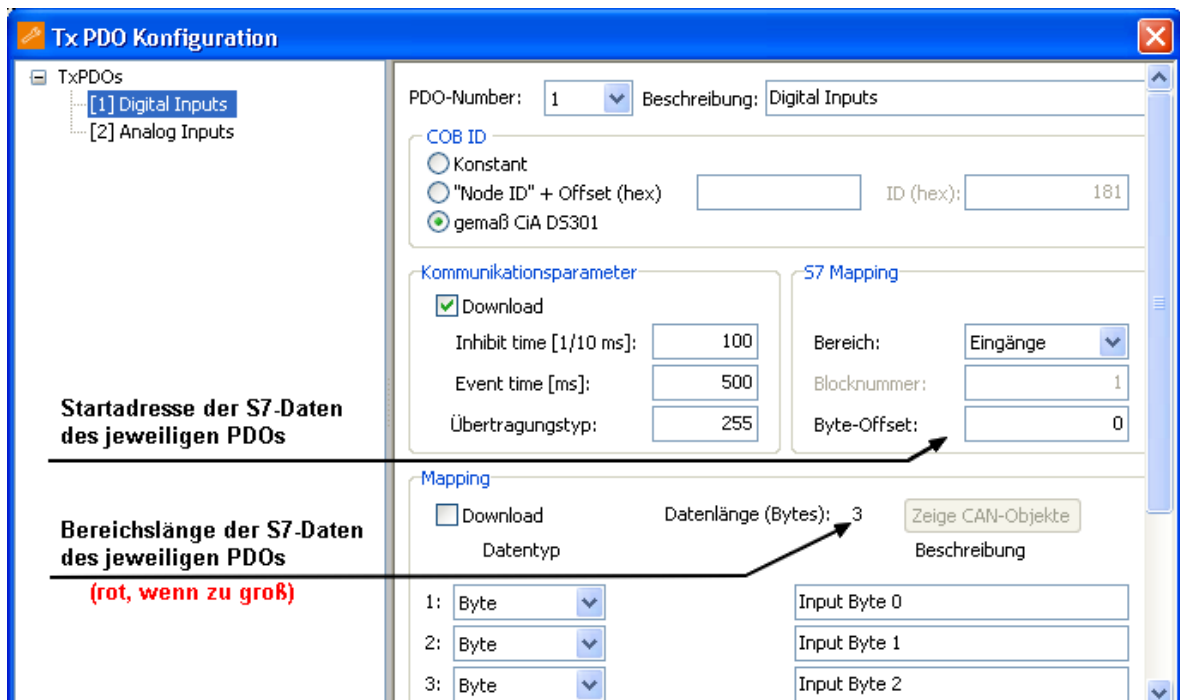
Tx PDO Konfiguration

TxPDOs
[1] Digital Inputs
[2] Analog Inputs

PDO-Number: 1 Beschreibung: Digital Inputs

COB ID
Konstant
"Node ID" + Offset (hex)
gemaß CiA DS301
ID (hex): 181

Kommunikationsparameter
Download
Inhibit time [1/10 ms]: 100
Event time [ms]: 500
Übertragungstyp: 255

S7 Mapping
Bereich: Eingänge
Blocknummer: 1
Byte-Offset: 0

Startadresse der S7-Daten des jeweiligen PDOs

Mapping
Download
Datenlänge (Bytes): 3
Zeige CAN-Objekte
Datentyp
Beschreibung

Bereichslänge der S7-Daten des jeweiligen PDOs
(rot, wenn zu groß)

1: Byte Input Byte 0
2: Byte Input Byte 1
3: Byte Input Byte 2